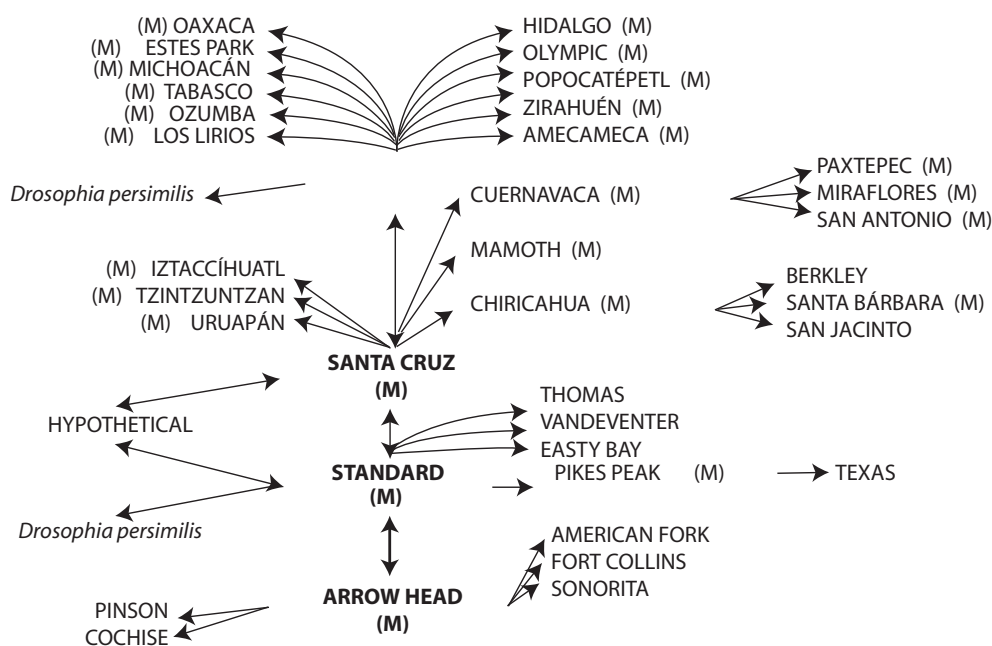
(M) OAXACA
(M) ESTES PARK
(M) MICHOACÁN
(M) TABASCO
(M) OZUMBA
(M) LOS LIRIOS

HIDALGO (M)
OLYMPIC (M)
POPOCATÉPETL (M)
ZIRAHUÉN (M)
AMECAMECA (M)

*Drosophia persimilis*

CUERNAVACA (M)

PAXTEPEC (M)
MIRAFLORES (M)
SAN ANTONIO (M)

MAMOTH (M)

(M) IZTACCÍHUATL
(M) TZINTZUNTZAN
(M) URUAPÁN

CHIRICAHUA (M)

BERKLEY
SANTA BÁRBARA (M)
SAN JACINTO

**SANTA CRUZ (M)**

HYPOTHETICAL

THOMAS
VANDEVENTER
EASTY BAY

**STANDARD (M)**

PIKES PEAK (M)

TEXAS

*Drosophia persimilis*

AMERICAN FORK
FORT COLLINS
SONORITA

**ARROW HEAD (M)**

PINSON
COCHISE